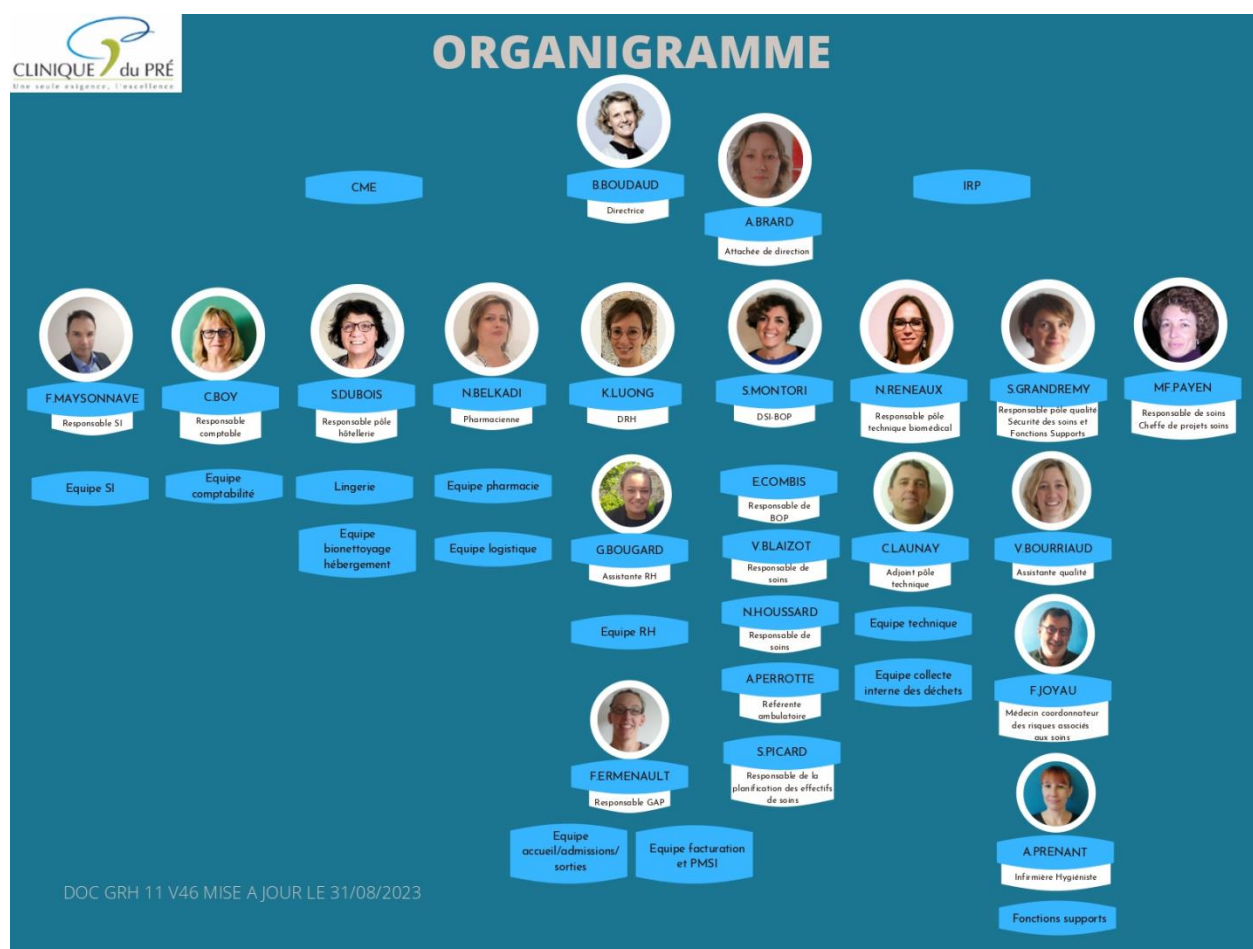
CLINIQUE du PRÉ
Une seule exigence, l'excellence

ORGANIGRAMME

CME

B.BOUDAUD
Directrice

A.BRARD
Attachée de direction

IRP

F.MAYSONNAVE
Responsable SI

Equipe SI

C.BOY
Responsable comptable

Equipe comptabilité

S.DUBOIS
Responsable pôle hôtellerie

Lingerie

Equipe bionettoyage hébergement

N.BELKADI
Pharmacienne

Equipe pharmacie

Equipe logistique

K.LUONG
DRH

G.BOUGARD
Assistante RH

Equipe RH

F.ERMENAULT
Responsable GAP

Equipe accueil/admissions/ sorties

Equipe facturation et PMSI

S.MONTORI
DSI-BOP

E.COMBIS
Responsable de BOP

V.BLAIZOT
Responsable de soins

N.HOUSSARD
Responsable de soins

A.PERROTTE
Referente ambulatoire

S.PICARD
Responsable de la planification des effectifs de soins

N.RENEAUX
Responsable pôle technique biomédical

C.LAUNAY
Adjoint pôle technique

Equipe technique

Equipe collecte interne des déchets

S.GRANDREMY
Responsable pôle qualité Sécurité des soins et Fonctions Supports

V.BOURRIAUD
Assistante qualité

F.JOYAU
Médecin coordonnateur des risques associés aux soins

A.PRENANT
Infirmière Hygiéniste

Fonctions supports

MF.PAYEN
Responsable de soins Cheffe de projets soins

DOC GRH 11 V46 MISE A JOUR LE 31/08/2023